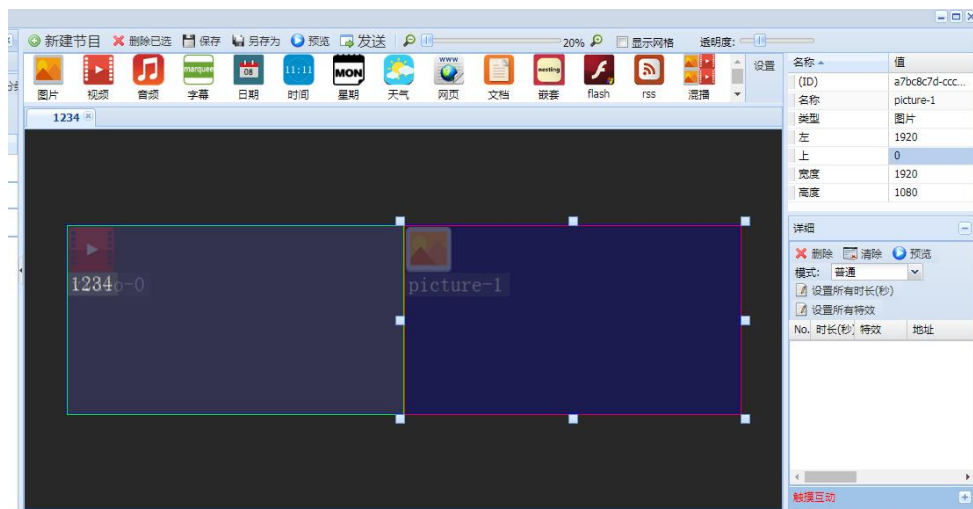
新建节目 删除已选 保存 另存为 预览 发送 20% 显示网格 透明度:

图片 视频 音频 marquee 字幕 08 日期 11:11 时间 MON 星期 天气 www 网页 文档 meeting 嵌套 flash rss 混播 设置

1234

1234o-0

picture-1

| 名称 | 值 |
|---|---|
| (ID) | a7bc8c7d-ccc... |
| 名称 | picture-1 |
| 类型 | 图片 |
| 左 | 1920 |
| 上 | 0 |
| 宽度 | 1920 |
| 高度 | 1080 |

详细

删除 清除 预览

模式: 普通

设置所有时长(秒)

设置所有特效

| No. | 时长(秒) | 特效 | 地址 |
|---|---|---|---|

触摸互动